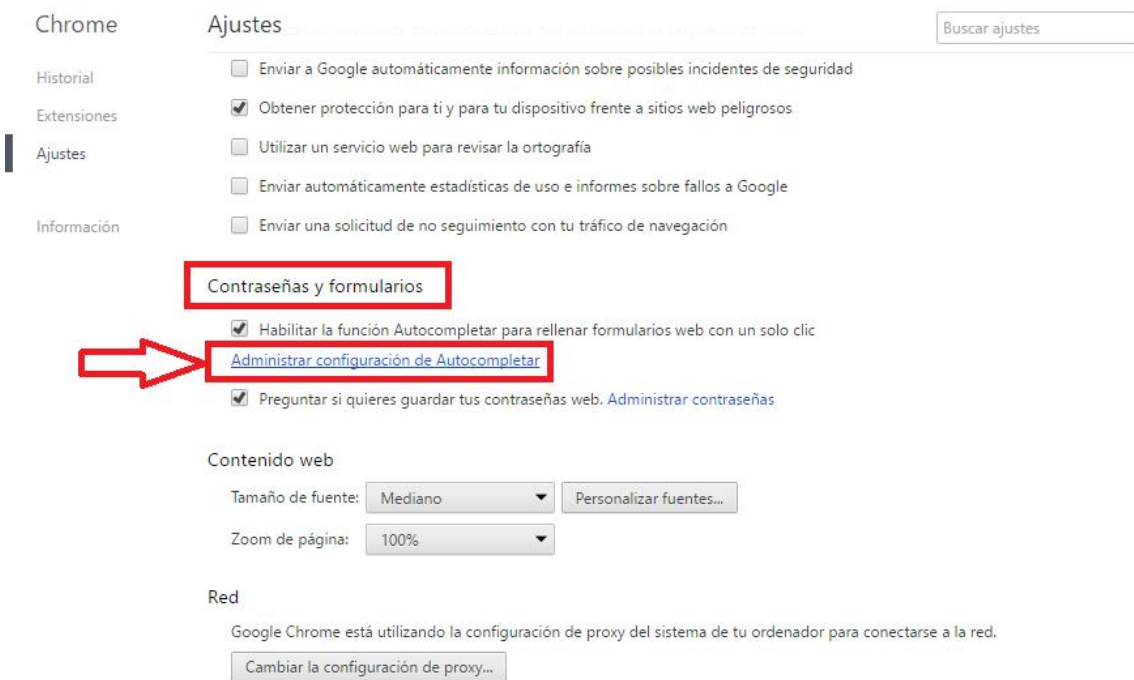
Chrome

Historial

Extensiones

Ajustes

Información

Ajustes

Buscar ajustes

Enviar a Google automáticamente información sobre posibles incidentes de seguridad

Obtener protección para ti y para tu dispositivo frente a sitios web peligrosos

Utilizar un servicio web para revisar la ortografía

Enviar automáticamente estadísticas de uso e informes sobre fallos a Google

Enviar una solicitud de no seguimiento con tu tráfico de navegación

Contraseñas y formularios

Habilitar la función Autocompletar para rellenar formularios web con un solo clic

Administrar configuración de Autocompletar

Preguntar si quieres guardar tus contraseñas web. Administrar contraseñas

Contenido web

Tamaño de fuente: Mediano Personalizar fuentes...

Zoom de página: 100%

Red

Google Chrome está utilizando la configuración de proxy del sistema de tu ordenador para conectarse a la red.

Cambiar la configuración de proxy...